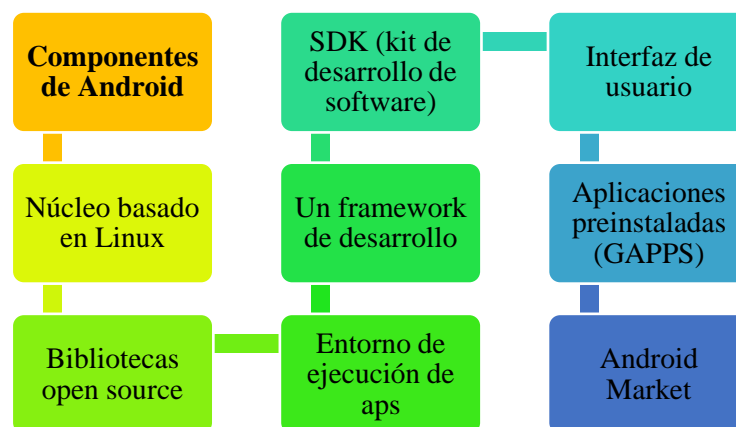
Componentes de Android

Núcleo basado en Linux

Bibliotecas open source

Entorno de ejecución de aps

Un framework de desarrollo

SDK (kit de desarrollo de software)

Interfaz de usuario

Aplicaciones preinstaladas (GAPPS)

Android Market